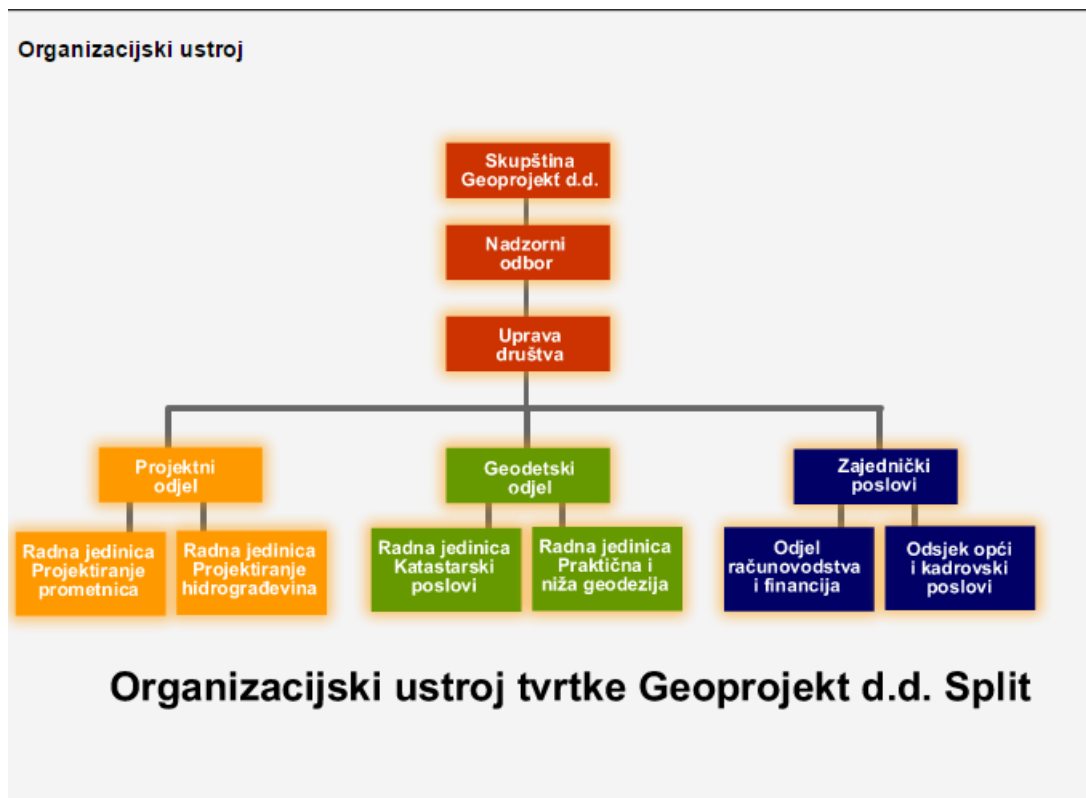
Organizacijski ustroj

Skupština Geoprojekt d.d.

Nadzorni odbor

Uprava društva

Projektni odjel

Geodetski odjel

Zajednički poslovi

Radna jedinica Projektiranje prometnica

Radna jedinica Projektiranje hidrograđevina

Radna jedinica Katastarski poslovi

Radna jedinica Praktična i niža geodezija

Odjel računovodstva i financija

Odsjek opći i kadrovski poslovi

Organizacijski ustroj tvrtke Geoprojekt d.d. Split